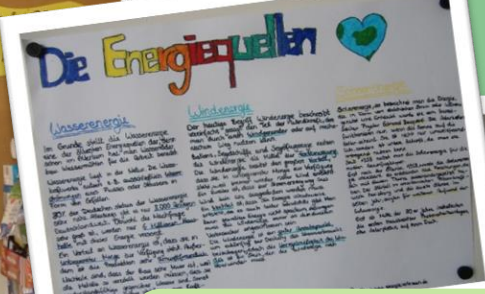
Die Energiequellen

Wasserenergie

Im Grunde stellt die Wasserenergie eine der ältesten Energiequellen der Menschen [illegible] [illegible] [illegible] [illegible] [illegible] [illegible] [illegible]

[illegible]

Windenergie

Der typische Begriff Windenergie beschreibt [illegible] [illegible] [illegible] Windgeneratoren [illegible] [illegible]

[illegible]

Sonnenenergie

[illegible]